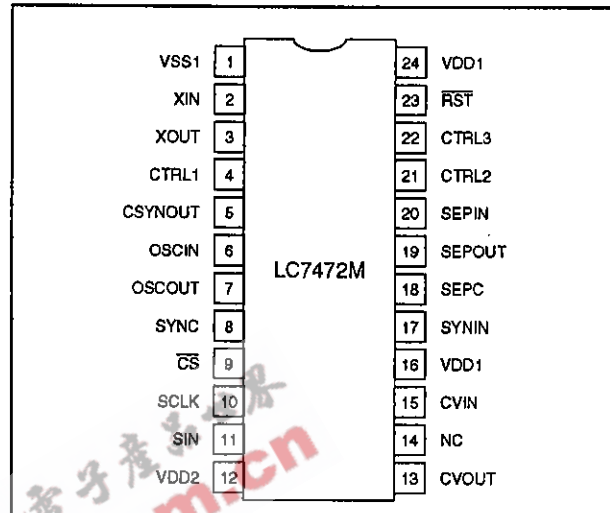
VSS1 1
XIN 2
XOUT 3
CTRL1 4
CSYNOUT 5
OSCIN 6
OSCOUT 7
SYNC 8
$\overline{CS}$ 9
SCLK 10
SIN 11
VDD2 12

LC7472M

24 VDD1
23 $\overline{RST}$
22 CTRL3
21 CTRL2
20 SEPIN
19 SEPOUT
18 SEPC
17 SYNIN
16 VDD1
15 CVIN
14 NC
13 CVOUT

电子产品世界
m.cn